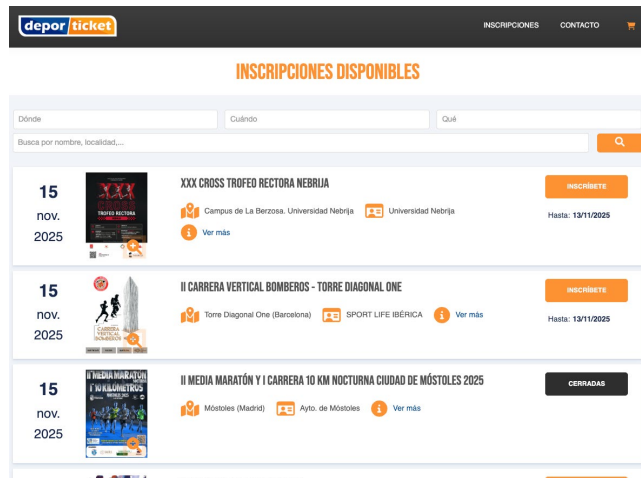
deporticket

INSCRIPCIONES CONTACTO

INSCRIPCIONES DISPONIBLES

Dónde
Cuándo
Qué
Busca por nombre, localidad,...

15
nov.
2025

TROFEO RECTORA

XXX CROSS TROFEO RECTORA NEBRIJA

Campus de La Berzosa. Universidad Nebrija
Universidad Nebrija
Ver más

INSCRÍBETE
Hasta: 13/11/2025

15
nov.
2025

CARRERA VERTICAL BOMBEROS

II CARRERA VERTICAL BOMBEROS - TORRE DIAGONAL ONE

Torre Diagonal One (Barcelona)
SPORT LIFE IBÉRICA
Ver más

INSCRÍBETE
Hasta: 13/11/2025

15
nov.
2025

II MEDIA MARATÓN Y I 10 KILÓMETROS

II MEDIA MARATÓN Y I CARRERA 10 KM NOCTURNA CIUDAD DE MÓSTOLES 2025

Móstoles (Madrid)
Ayto. de Móstoles
Ver más

CERRADAS